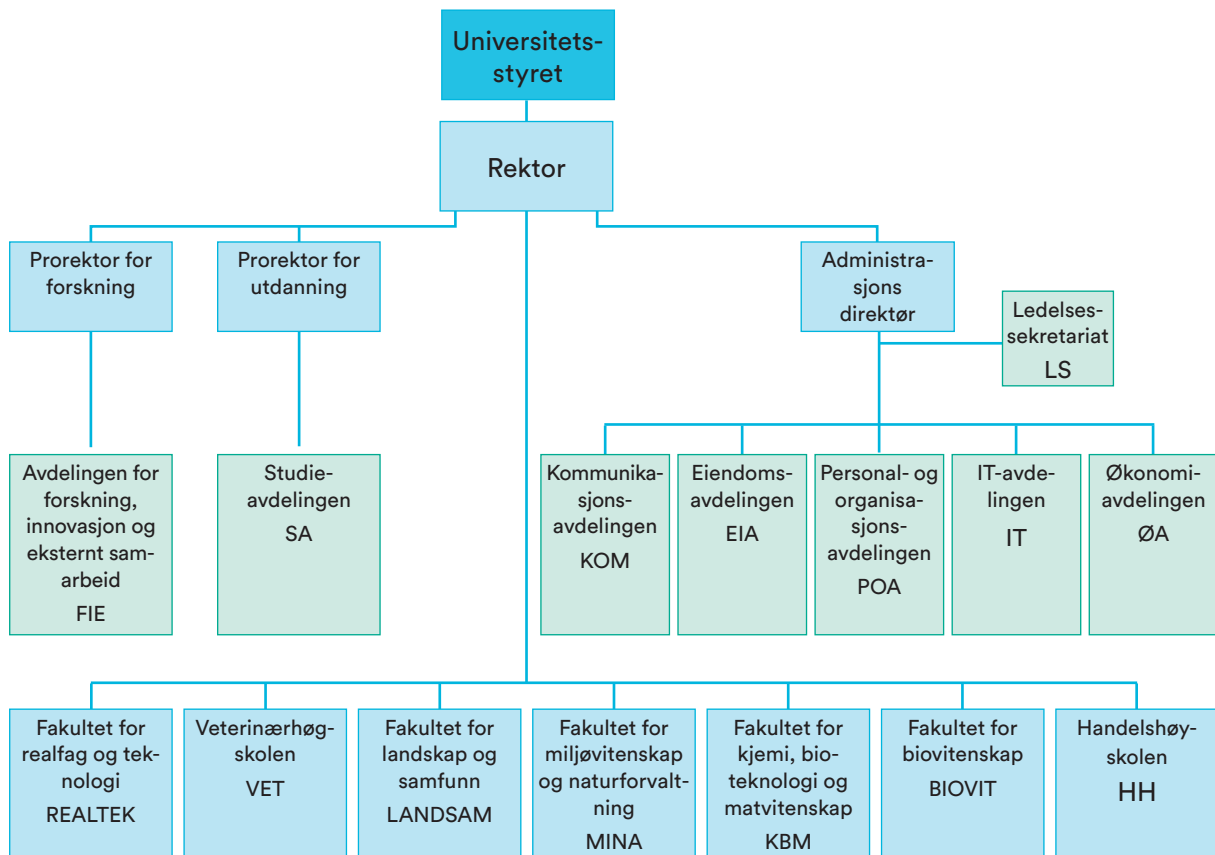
Universitetsstyret

Rektor

Prorektor for forskning

Prorektor for utdanning

Administrasjons direktør

Ledelsessekretariat LS

Avdelingen for forskning, innovasjon og eksternt samarbeid FIE

Studieavdelingen SA

Kommunikasjonsavdelingen KOM

Eiendomsavdelingen EIA

Personal- og organisasjonsavdelingen POA

IT-avdelingen IT

Økonomiavdelingen ØA

Fakultet for realfag og teknologi REALTEK

Veterinærhøgskolen VET

Fakultet for landskap og samfunn LANDSAM

Fakultet for miljøvitenskap og naturforvaltning MINA

Fakultet for kjemi, bioteknologi og matvitenskap KBM

Fakultet for biovitenskap BIOVIT

Handelshøyskolen HH